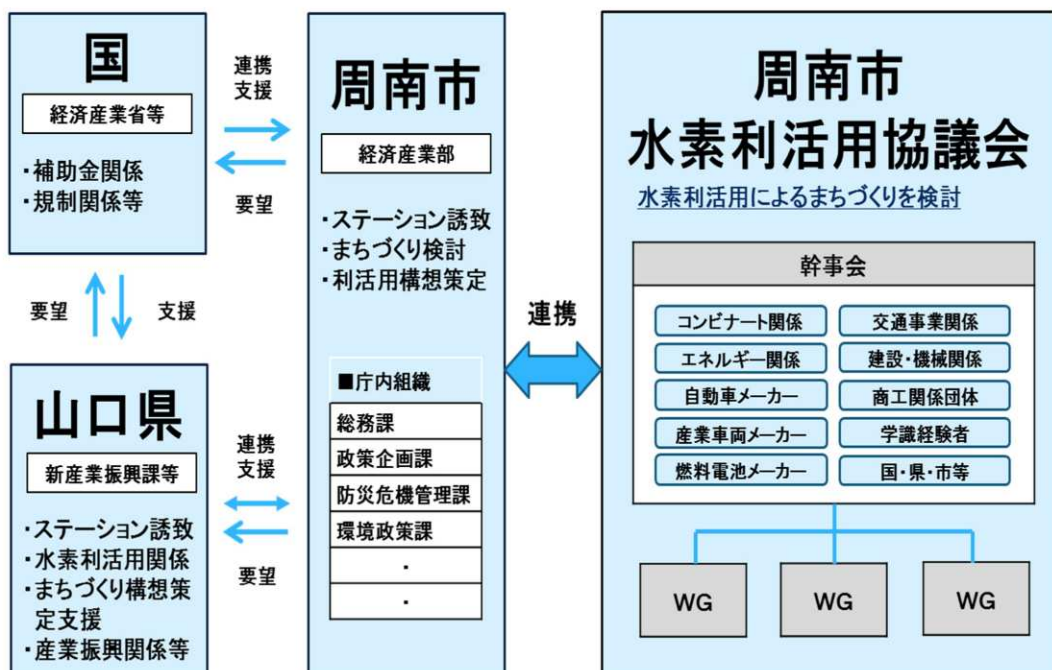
国

経済産業省等

・補助金関係
・規制関係等

連携
支援

要望

要望

支援

山口県

新産業振興課等

・ステーション誘致
・水素利活用関係
・まちづくり構想策定支援
・産業振興関係等

連携
支援

要望

周南市

経済産業部

・ステーション誘致
・まちづくり検討
・利活用構想策定

■庁内組織

| 総務課 |
|---|
| 政策企画課 |
| 防災危機管理課 |
| 環境政策課 |
| ・ |
| ・ |

連携

周南市
水素利活用協議会

水素利活用によるまちづくりを検討

幹事会

コンビナート関係
交通事業関係
エネルギー関係
建設・機械関係
自動車メーカー
商工関係団体
産業車両メーカー
学識経験者
燃料電池メーカー
国・県・市等

WG
WG
WG